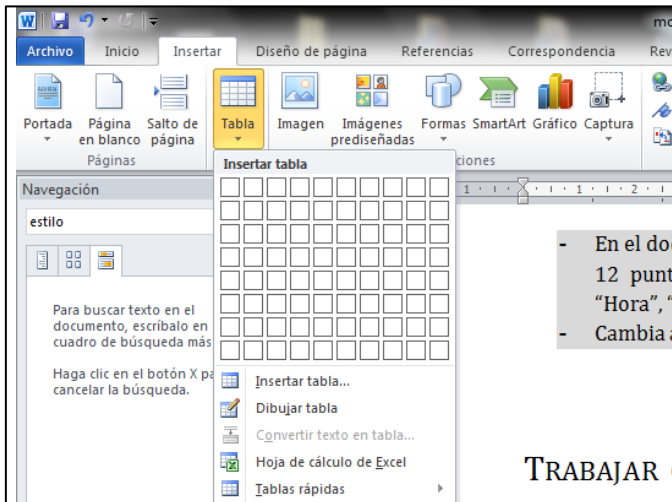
mo

Archivo Inicio Insertar Diseño de página Referencias Correspondencia Rev

Portada Página en blanco Salto de página Tabla Imagen Imágenes prediseñadas Formas SmartArt Gráfico Captura

Páginas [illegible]ciones

Navegación

estilo

Para buscar texto en el documento, escríbalo en cuadro de búsqueda más

Haga clic en el botón X pa cancelar la búsqueda.

Insertar tabla

Insertar tabla...
Dibujar tabla
Convertir texto en tabla...
Hoja de cálculo de Excel
Tablas rápidas

- En el doc 12 punt "Hora", "
- Cambia a

TRABAJAR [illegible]